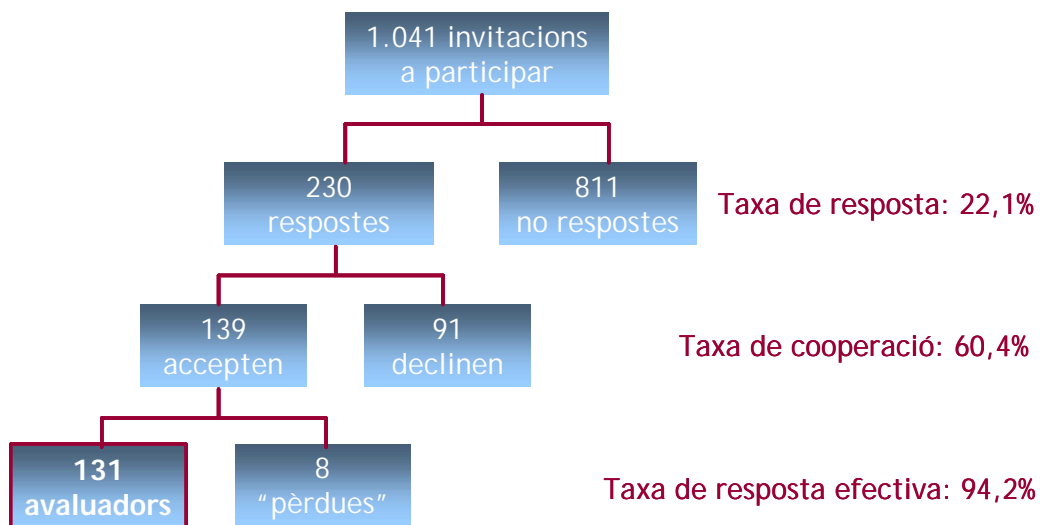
1.041 invitacions a participar

230 respostes

811 no respostes

Taxa de resposta: 22,1%

139 accepten

91 declinen

Taxa de cooperació: 60,4%

131 avaluadors

8 “pèrdues”

Taxa de resposta efectiva: 94,2%